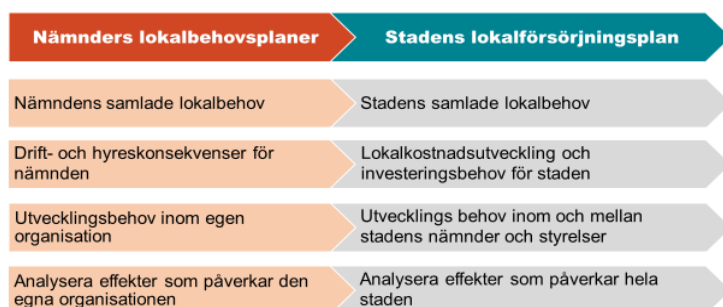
Nämnders lokalbehovsplaner

Stadens lokalförsörjningsplan

Nämndens samlade lokalbehov

Stadens samlade lokalbehov

Drift- och hyreskonsekvenser för nämnden

Lokalkostnadsutveckling och investeringsbehov för staden

Utvecklingsbehov inom egen organisation

Utvecklings behov inom och mellan stadens nämnder och styrelser

Analysera effekter som påverkar den egna organisationen

Analysera effekter som påverkar hela staden